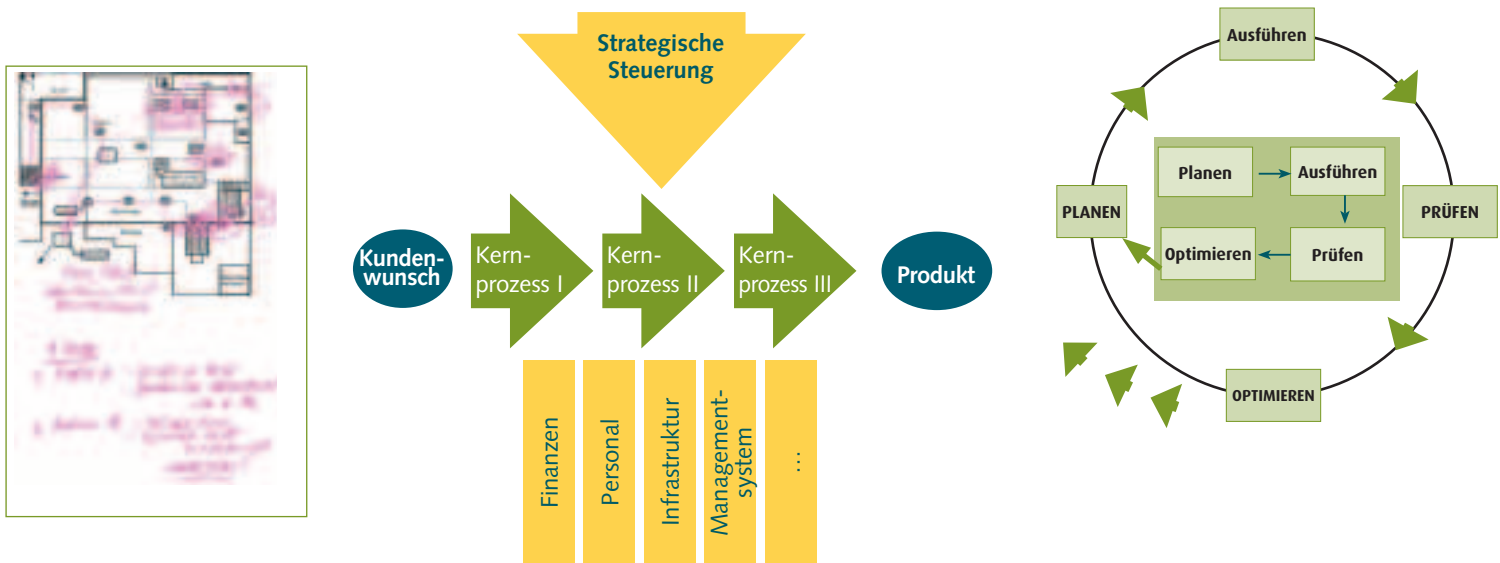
Strategische Steuerung

Kundenwunsch

Kernprozess I

Kernprozess II

Kernprozess III

Produkt

Finanzen

Personal

Infrastruktur

Managementsystem

...

Ausführen

PLANEN

PRÜFEN

OPTIMIEREN

Planen

Ausführen

Optimieren

Prüfen